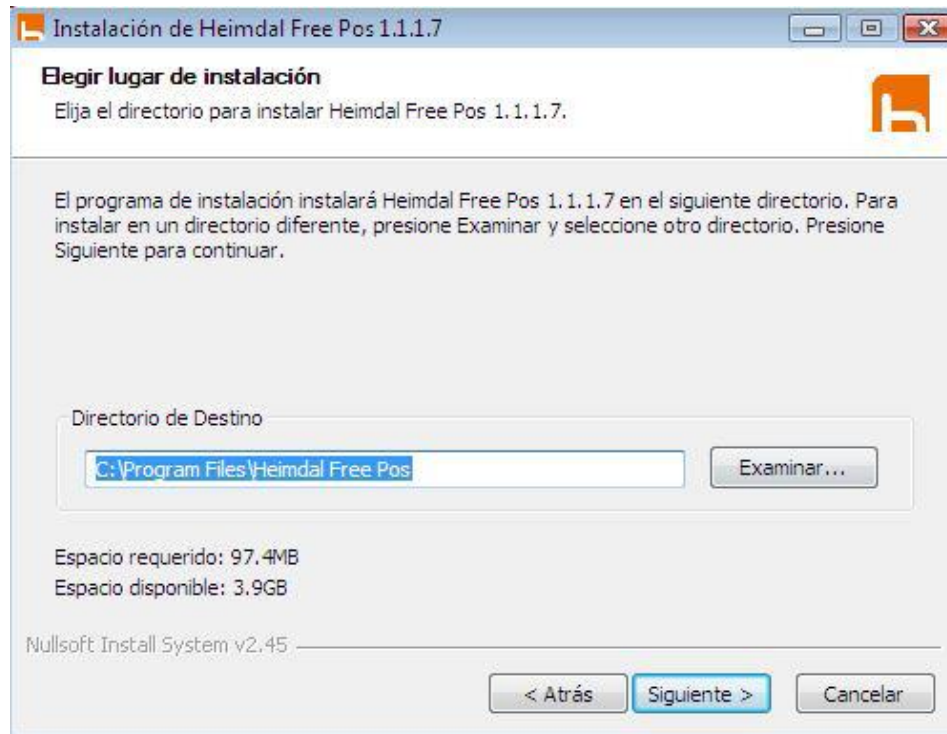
Instalación de Heimdal Free Pos 1.1.1.7

Elegir lugar de instalación

Elija el directorio para instalar Heimdal Free Pos 1.1.1.7.

El programa de instalación instalará Heimdal Free Pos 1.1.1.7 en el siguiente directorio. Para instalar en un directorio diferente, presione Examinar y seleccione otro directorio. Presione Siguiente para continuar.

Directorio de Destino

C:\Program Files\Heimdal Free Pos

Examinar...

Espacio requerido: 97.4MB
Espacio disponible: 3.9GB

Nullsoft Install System v2.45

< Atrás

Siguiente >

Cancelar